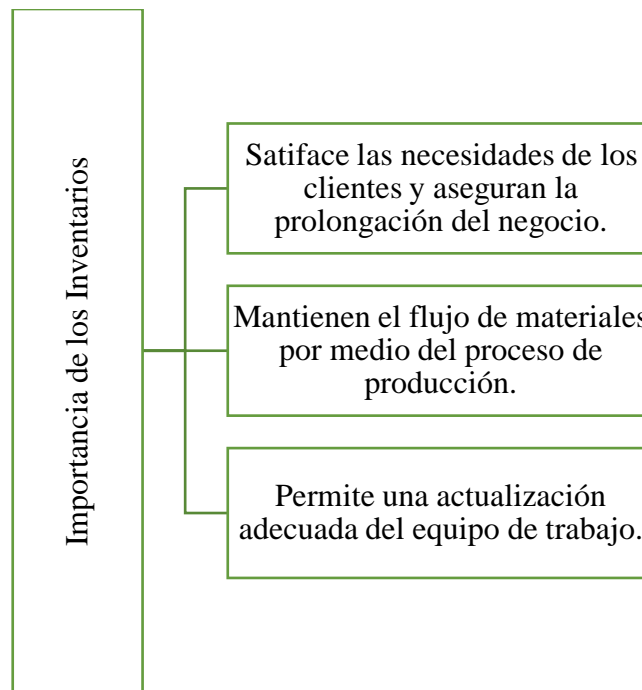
Importancia de los Inventarios

Satisface las necesidades de los clientes y aseguran la prolongación del negocio.

Mantienen el flujo de materiales por medio del proceso de producción.

Permite una actualización adecuada del equipo de trabajo.